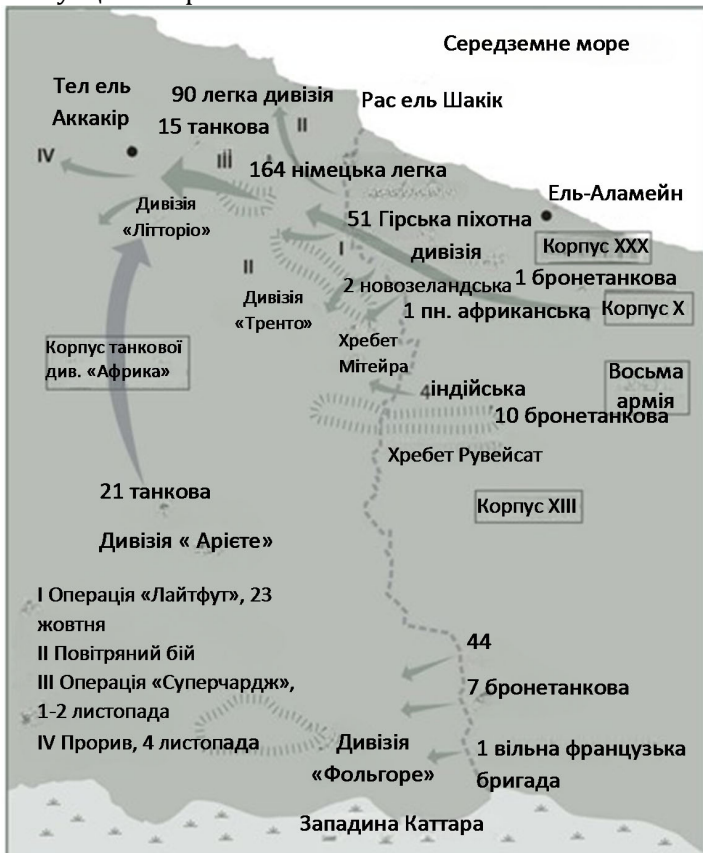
Середземне море

Тел ель Аккакір

90 легка дивізія

15 танкова

Рас ель Шакік

II

IV

iii

164 німецька легка

Ель-Аламейн

Дивізія «Літторіо»

51 Гірська піхотна дивізія

Корпус XXX

I

1 бронетанкова

II

2 новозеландська

Дивізія «Тренто»

1 пн. африканська

Корпус X

Хребет Мітейра

Корпус танкової див. «Африка»

Восьма армія

4 індійська

10 бронетанкова

Хребет Рувейсат

Корпус XIII

21 танкова

Дивізія « Аріете»

I Операція «Лайтфут», 23 жовтня

II Повітряний бій

III Операція «Суперчардж», 1-2 листопада

IV Прорив, 4 листопада

44

7 бронетанкова

Дивізія «Фольгоре»

1 вільна французька бригада

Западина Каттара